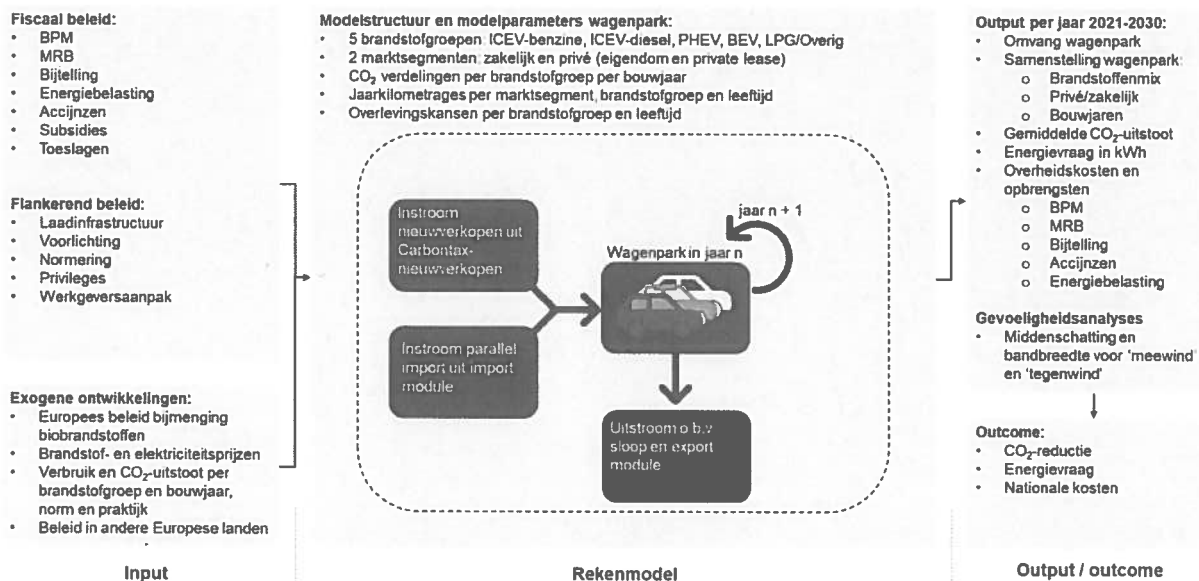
Fiscaal beleid:
- BPM
- MRB
- Bijtelling
- Energiebelasting
- Accijnzen
- Subsidies
- Toeslagen

Flankerend beleid:
- Laadinfrastructuur
- Voorlichting
- Normering
- Privileges
- Werkgeversaanpak

Exogene ontwikkelingen:
- Europees beleid bijmenging biobrandstoffen
- Brandstof- en elektriciteitsprijzen
- Verbruik en $CO_2$-uitstoot per brandstofgroep en bouwjaar, norm en praktijk
- Beleid in andere Europese landen

Input

Modelstructuur en modelparameters wagenpark:
- 5 brandstofgroepen: ICEV-benzine, ICEV-diesel, PHEV, BEV, LPG/Overig
- 2 marktsegmenten: zakelijk en privé (eigendom en private lease)
- $CO_2$ verdelingen per brandstofgroep per bouwjaar
- Jaarkilometrages per marktsegment, brandstofgroep en leeftijd
- Overlevingskansen per brandstofgroep en leeftijd

Instroom nieuwverkopen uit Carbontax-nieuwverkopen

jaar n + 1

Wagenpark in jaar n

Instroom parallel import uit import module

Uitstroom o.b.v sloop en export module

Rekenmodel

Output per jaar 2021-2030:
- Omvang wagenpark
- Samenstelling wagenpark:
  - Brandstoffenmix
  - Privé/zakelijk
  - Bouwjaren
- Gemiddelde $CO_2$-uitstoot
- Energievraag in kWh
- Overheidskosten en opbrengsten
  - BPM
  - MRB
  - Bijtelling
  - Accijnzen
  - Energiebelasting

Gevoeligheidsanalyses
- Middenschatting en bandbreedte voor 'meewind' en 'tegenwind'

Outcome:
- $CO_2$-reductie
- Energievraag
- Nationale kosten

Output / outcome